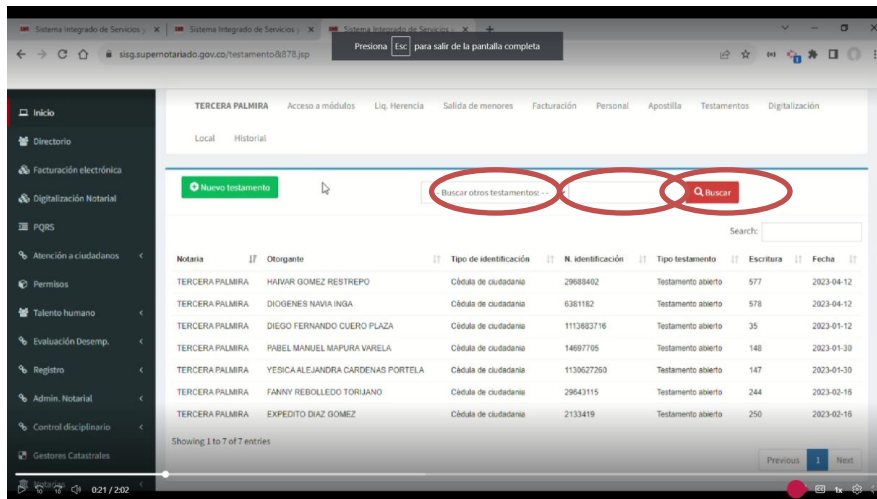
Sistema Integrado de Servicios | Sistema Integrado de Servicios | Sistema Integrado de Servicios

sisg.supernotariado.gov.co/testamento&878.jsp

Presiona Esc para salir de la pantalla completa

Inicio
Directorio
Facturación electrónica
Digitalización Notarial
PQRS
Atención a ciudadanos
Permisos
Talento humano
Evaluación Desemp.
Registro
Admin. Notarial
Control disciplinario
Gestores Catastrales
Notariado

TERCERA PALMIRA | Acceso a módulos | Liq. Herencia | Salida de menores | Facturación | Personal | Apostilla | Testamentos | Digitalización
Local | Historial

Nuevo testamento

- Buscar otros testamentos: --

Buscar

Search:

| Notaria | Otorgante | Tipo de identificación | N. identificación | Tipo testamento | Escritura | Fecha |
|---|---|---|---|---|---|---|
| TERCERA PALMIRA | HAIVAR GOMEZ RESTREPO | Cédula de ciudadania | 29688402 | Testamento abierto | 577 | 2023-04-12 |
| TERCERA PALMIRA | DIOGENES NAVIA INGA | Cédula de ciudadania | 6381182 | Testamento abierto | 578 | 2023-04-12 |
| TERCERA PALMIRA | DIEGO FERNANDO CUERO PLAZA | Cédula de ciudadania | 1113683716 | Testamento abierto | 35 | 2023-01-12 |
| TERCERA PALMIRA | PABEL MANUEL MAPURA VARELA | Cédula de ciudadania | 14697705 | Testamento abierto | 148 | 2023-01-30 |
| TERCERA PALMIRA | YESICA ALEJANDRA CARDENAS PORTELA | Cédula de ciudadania | 1130627260 | Testamento abierto | 147 | 2023-01-30 |
| TERCERA PALMIRA | FANNY REBOLLEDO TORIJANO | Cédula de ciudadania | 29643115 | Testamento abierto | 244 | 2023-02-16 |
| TERCERA PALMIRA | EXPEDITO DIAZ GOMEZ | Cédula de ciudadania | 2133419 | Testamento abierto | 250 | 2023-02-16 |

Showing 1 to 7 of 7 entries

Previous 1 Next

0:21 / 2:02

1x